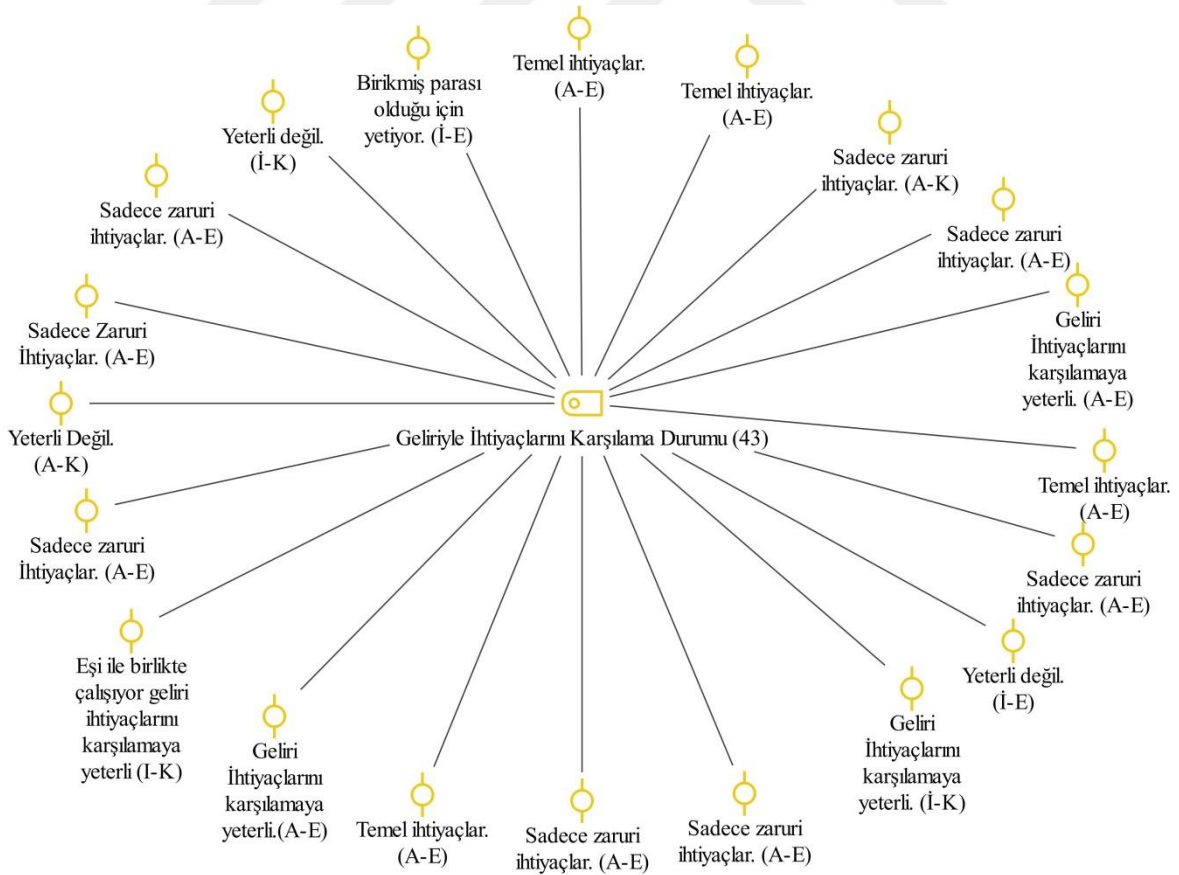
Temel ihtiyaçlar. (A-E)

Temel ihtiyaçlar. (A-E)

Sadece zaruri ihtiyaçlar. (A-K)

Sadece zaruri ihtiyaçlar. (A-E)

Geliri İhtiyaçlarını karşılamaya yeterli. (A-E)

Temel ihtiyaçlar. (A-E)

Sadece zaruri ihtiyaçlar. (A-E)

Yeterli değil. (İ-E)

Geliri İhtiyaçlarını karşılamaya yeterli. (İ-K)

Sadece zaruri ihtiyaçlar. (A-E)

Sadece zaruri ihtiyaçlar. (A-E)

Temel ihtiyaçlar. (A-E)

Geliri İhtiyaçlarını karşılamaya yeterli.(A-E)

Eşi ile birlikte çalışıyor geliri ihtiyaçlarını karşılamaya yeterli (I-K)

Sadece zaruri İhtiyaçlar. (A-E)

Yeterli Değil. (A-K)

Sadece Zaruri İhtiyaçlar. (A-E)

Sadece zaruri ihtiyaçlar. (A-E)

Yeterli değil. (İ-K)

Birikmiş parası olduğu için yetiyor. (İ-E)

Geliriyle İhtiyaçlarını Karşılama Durumu (43)